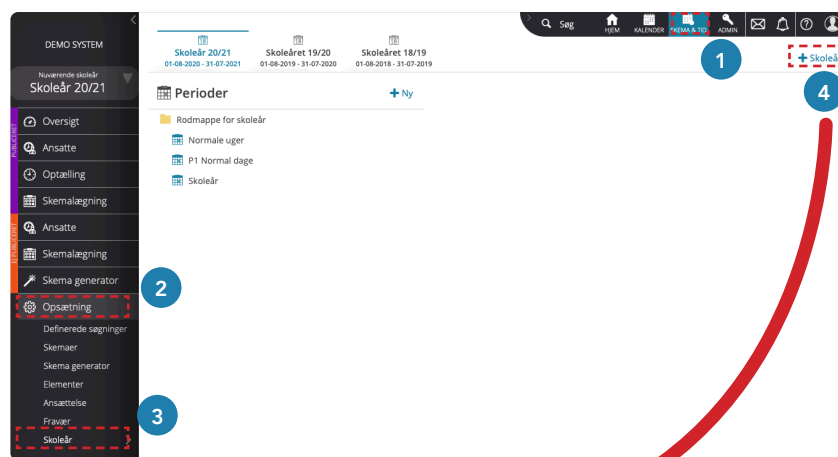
DEMO SYSTEM

Nuværende skoleår
Skoleår 20/21

PUBLIC CARE
Oversigt
Ansatte
Optælling
Skemalægning

Ansatte
Skemalægning
Skema generator
Opsætning
Definerede søgninger
Skemaer
Skema generator
Elementer
Ansættelse
Fravær
Skoleår

Skoleår 20/21
01-08-2020 - 31-07-2021

Skoleåret 19/20
01-08-2019 - 31-07-2020

Skoleåret 18/19
01-08-2018 - 31-07-2019

Søg
HJEM
KALENDER
SKEMA & TID
ADMIN

+ Skoleå

Perioder
+ Ny

Rodmappe for skoleår
Normale uger
P1 Normal dage
Skoleår

1
2
3
4